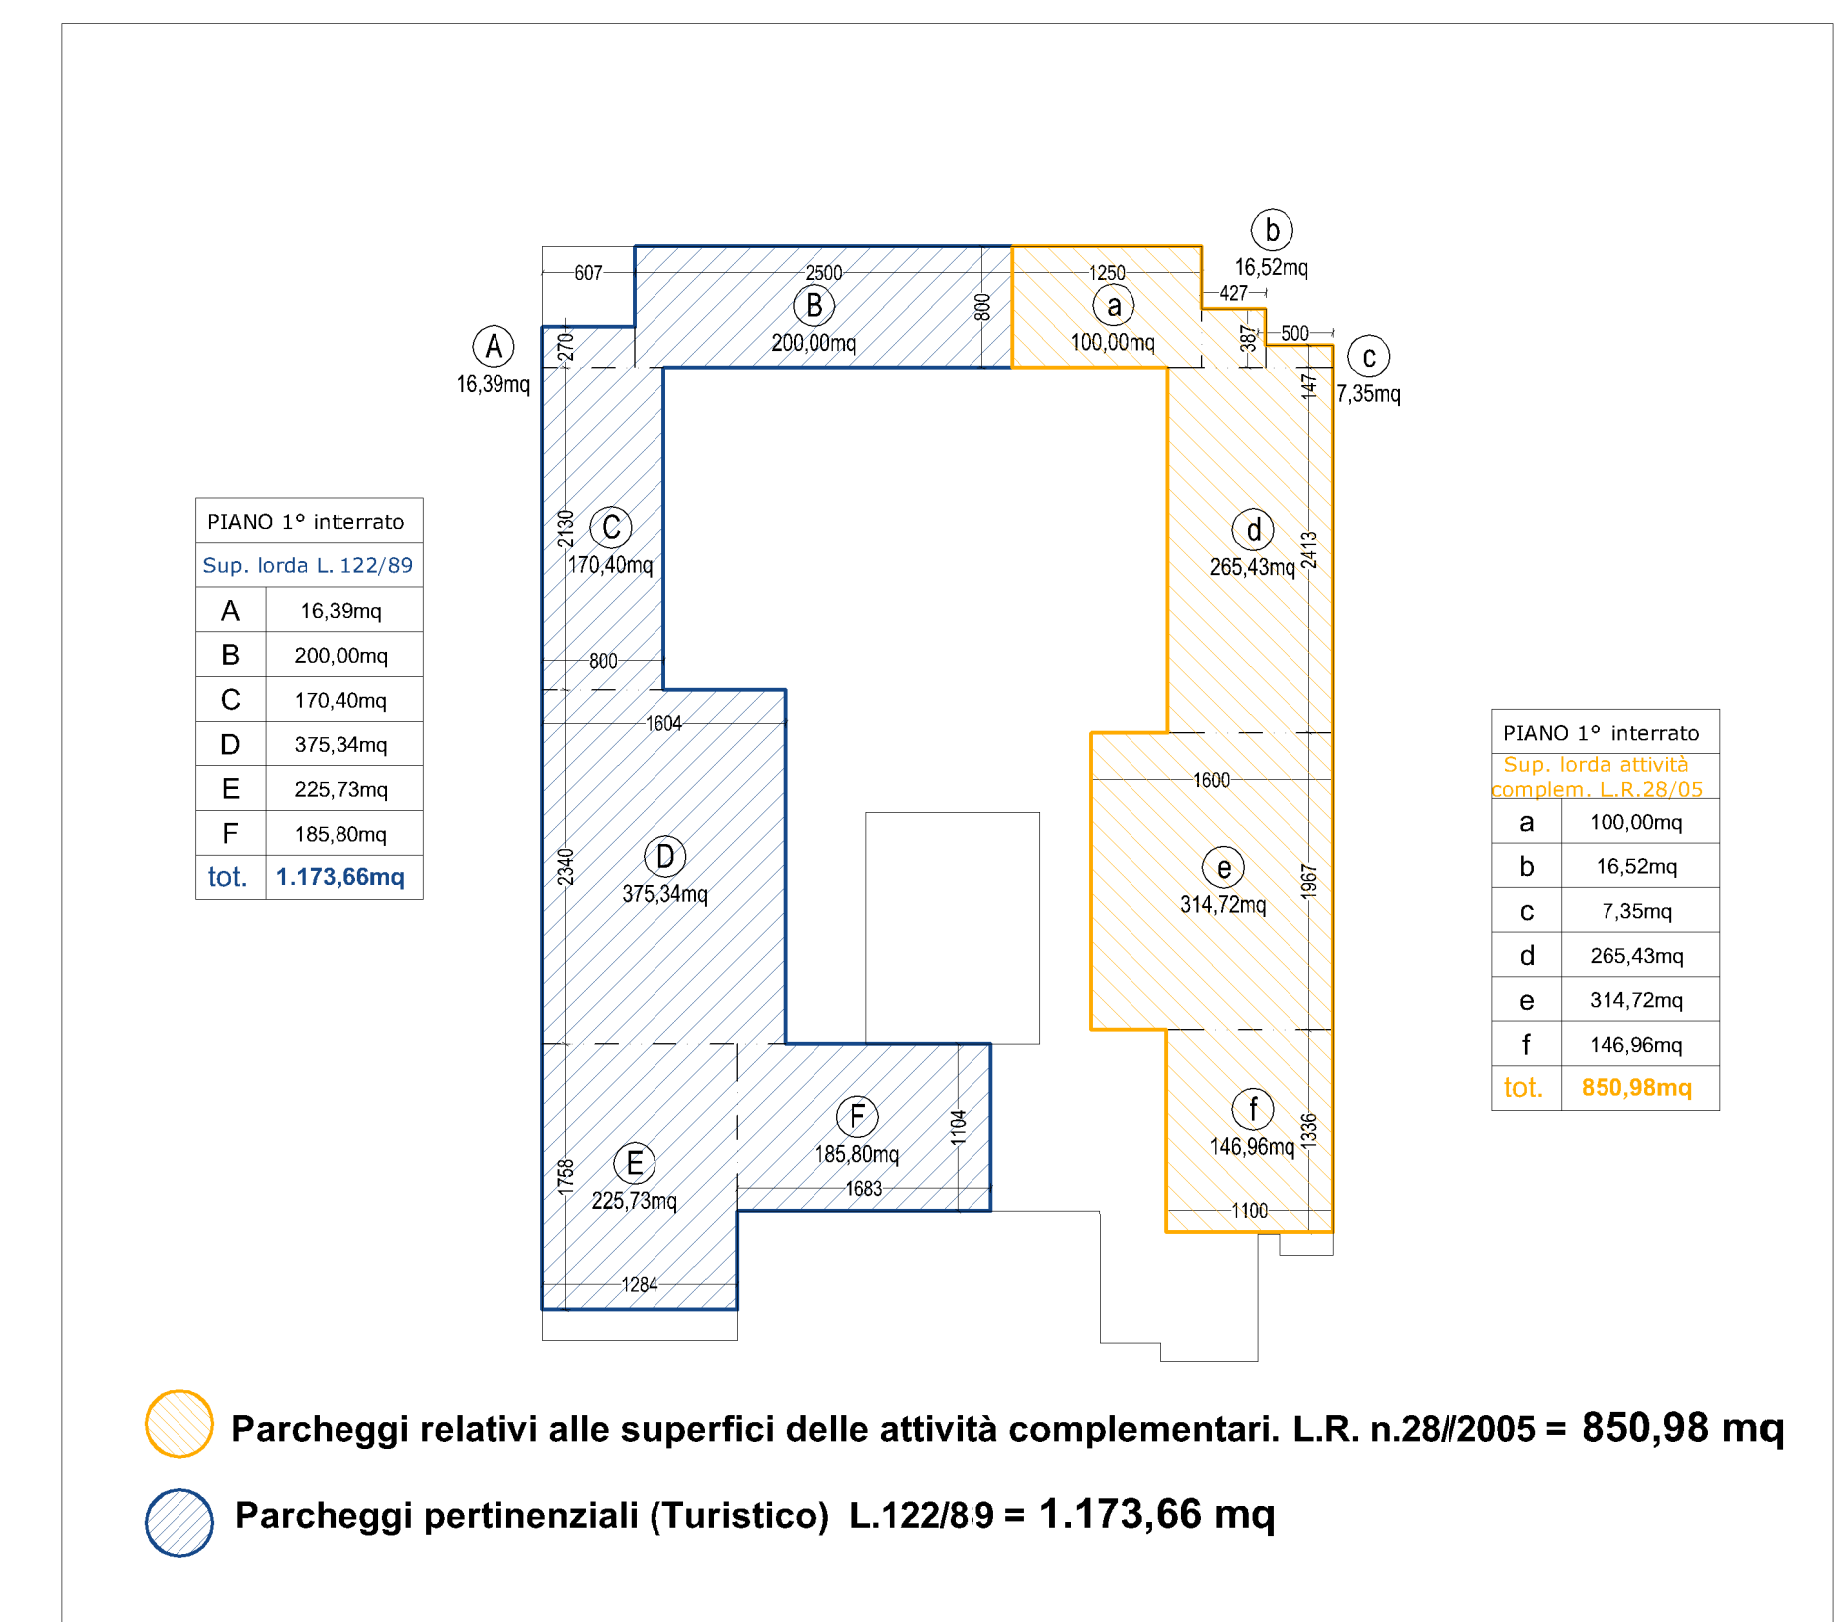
b
16,52mq

607
2500
1250
427
B
200,00mq
800
a
100,00mq
387
500
c
7,35mq
A
16,39mq
270
147

2130
C
170,40mq
d
265,43mq
2413

PIANO 1° interrato

| Sup. lorda L. 122/89 | |
|---|---|
| A | 16,39mq |
| B | 200,00mq |
| C | 170,40mq |
| D | 375,34mq |
| E | 225,73mq |
| F | 185,80mq |
| tot. | 1.173,66mq |

800
1604
1600

PIANO 1° interrato

| Sup. lorda attività complem. L.R.28/05 | |
|---|---|
| a | 100,00mq |
| b | 16,52mq |
| c | 7,35mq |
| d | 265,43mq |
| e | 314,72mq |
| f | 146,96mq |
| tot. | 850,98mq |

2340
D
375,34mq
e
314,72mq
1967

F
185,80mq
1104
f
146,96mq
1336
1758
E
225,73mq
1683
1100
1284

Parcheggi relativi alle superfici delle attività complementari. L.R. n.28//2005 = 850,98 mq

Parcheggi pertinenziali (Turistico) L.122/89 = 1.173,66 mq